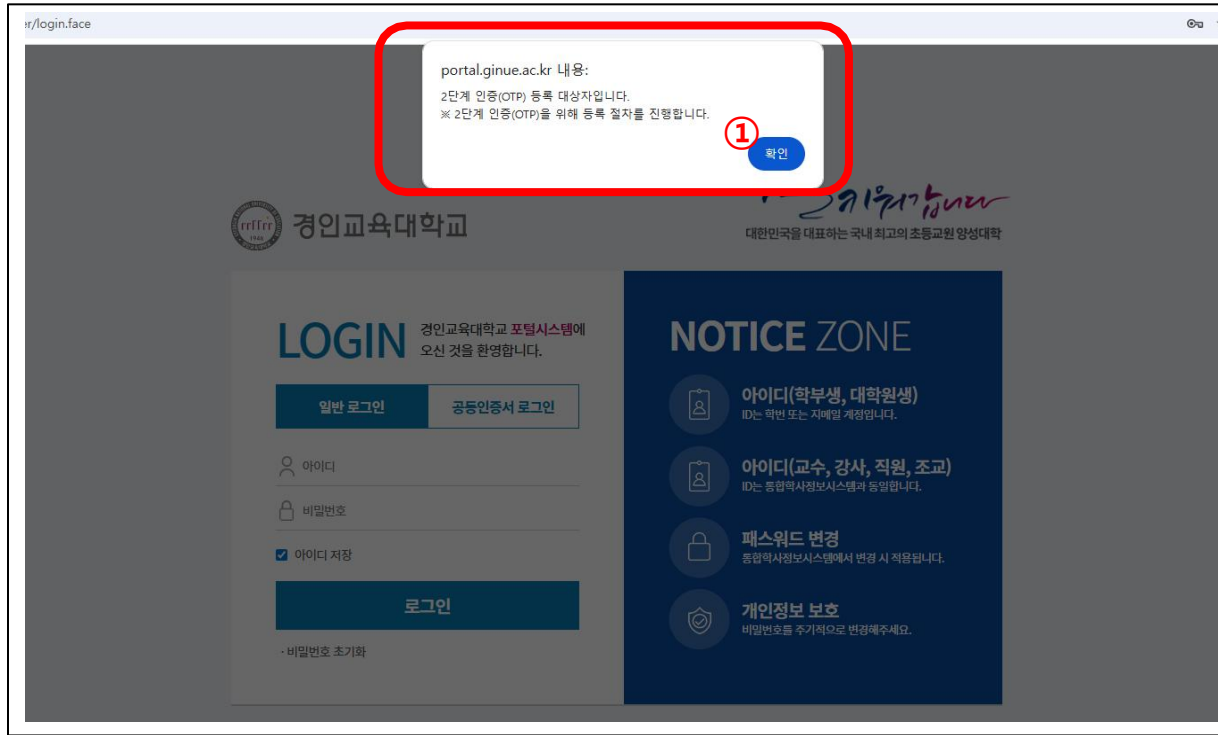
r/login.face

portal.ginue.ac.kr 내용:
2단계 인증(OTP) 등록 대상자입니다.
※ 2단계 인증(OTP)을 위해 등록 절차를 진행합니다.

①

확인

경인교육대학교

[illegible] 키워갑니다

대한민국을 대표하는 국내 최고의 초등교원 양성대학

LOGIN 경인교육대학교 포털시스템에 오신 것을 환영합니다.

일반 로그인 | 공동인증서 로그인

아이디

비밀번호

아이디 저장

로그인

· 비밀번호 초기화

NOTICE ZONE

아이디(학부생, 대학원생)
ID는 학번 또는 지메일 계정입니다.

아이디(교수, 강사, 직원, 조교)
ID는 통합학사정보시스템과 동일합니다.

패스워드 변경
통합학사정보시스템에서 변경 시 적용됩니다.

개인정보 보호
비밀번호를 주기적으로 변경해주세요.